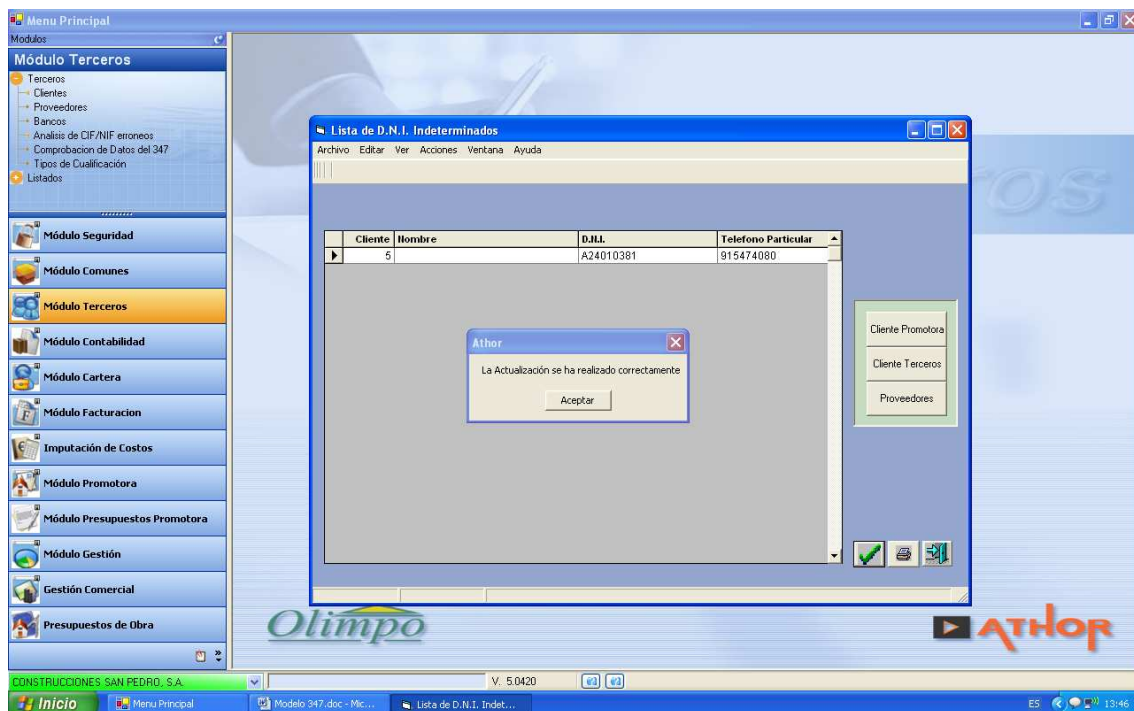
Menu Principal

Modulos

Módulo Terceros

Terceros
Clientes
Proveedores
Bancos
Analisis de CIF/NIF erroneos
Comprobacion de Datos del 347
Tipos de Cualificación
Listados

Módulo Seguridad
Módulo Comunes
Módulo Terceros
Módulo Contabilidad
Módulo Cartera
Módulo Facturacion
Imputación de Costos
Módulo Promotora
Módulo Presupuestos Promotora
Módulo Gestión
Gestión Comercial
Presupuestos de Obra

Lista de D.N.I. Indeterminados

Archivo Editar Ver Acciones Ventana Ayuda

| Cliente | Nombre | D.N.I. | Telefono Particular |
|---|---|---|---|
| 5 | | A24010381 | 915474080 |

Athor

La Actualización se ha realizado correctamente

Aceptar

Cliente Promotora
Cliente Terceros
Proveedores

Olimpo

ATHOR

CONSTRUCCIONES SAN PEDRO, S.A.

V. 5.0420

Inicio
Menu Principal
Modelo 347.doc - Mic...
Lista de D.N.I. Indet...

ES 13:46